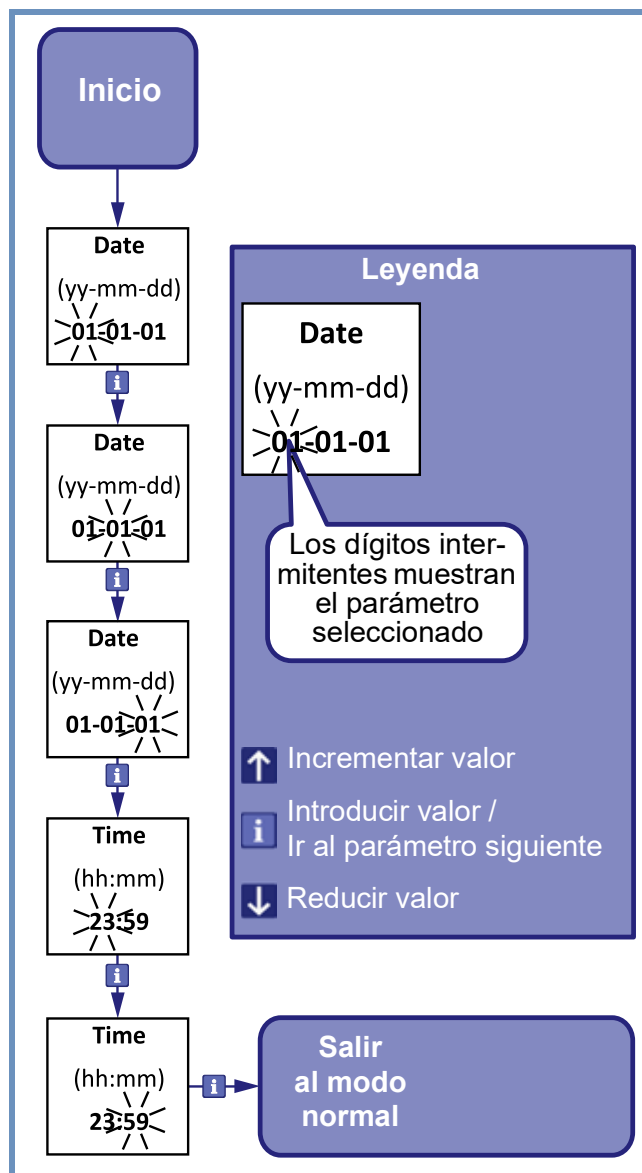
Inicio

Date
(yy-mm-dd)
01-01-01

i

Date
(yy-mm-dd)
01-01-01

i

Date
(yy-mm-dd)
01-01-01

i

Time
(hh:mm)
23:59

i

Time
(hh:mm)
23:59

i

Salir al modo normal

Leyenda

Date
(yy-mm-dd)
01-01-01

Los dígitos intermitentes muestran el parámetro seleccionado

Incrementar valor

i Introducir valor / Ir al parámetro siguiente

Reducir valor